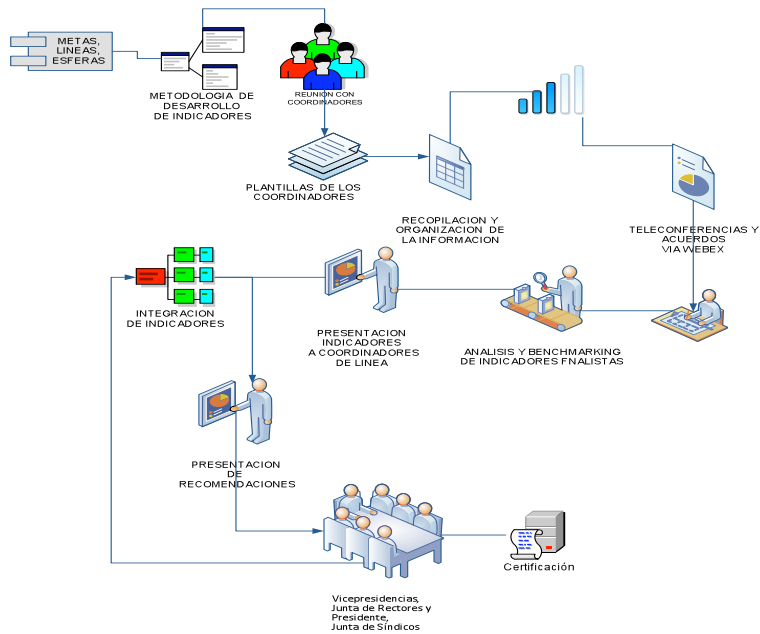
METAS, LINEAS, ESFERAS

METODOLOGIA DE DESARROLLO DE INDICADORES

REUNION CON COORDINADORES

PLANTILLAS DE LOS COORDINADORES

RECOPILACION Y ORGANIZACION DE LA INFORMACION

TELECONFERENCIAS Y ACUERDOS VIA WEBEX

INTEGRACION DE INDICADORES

PRESENTACION INDICADORES A COORDINADORES DE LINEA

ANALISIS Y BENCHMARKING DE INDICADORES FNALISTAS

PRESENTACION DE RECOMENDACIONES

Certificación

Vicepresidencias, Junta de Rectores y Presidente, Junta de Síndicos